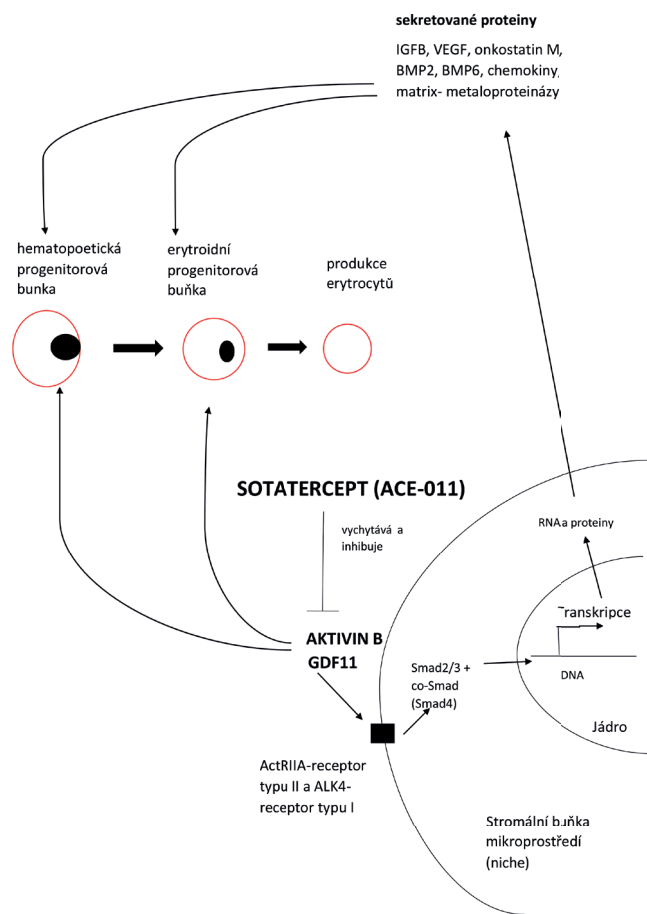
sekretované proteiny

IGFB, VEGF, onkostatin M, BMP2, BMP6, chemokiny, matrix- metaloproteinázy

hematopoetická progenitorová bunka

erytroidní progenitorová buňka

produkce erytrocytů

SOTATERCEPT (ACE-011)

vychytává a inhibuje

RNA a proteiny

Transkripce

AKTIVIN B GDF11

Smad2/3 + co-Smad (Smad4)

DNA

Jádro

ActRIIA-receptor typu II a ALK4-receptor typu I

Stromální buňka mikroprostředí (niche)